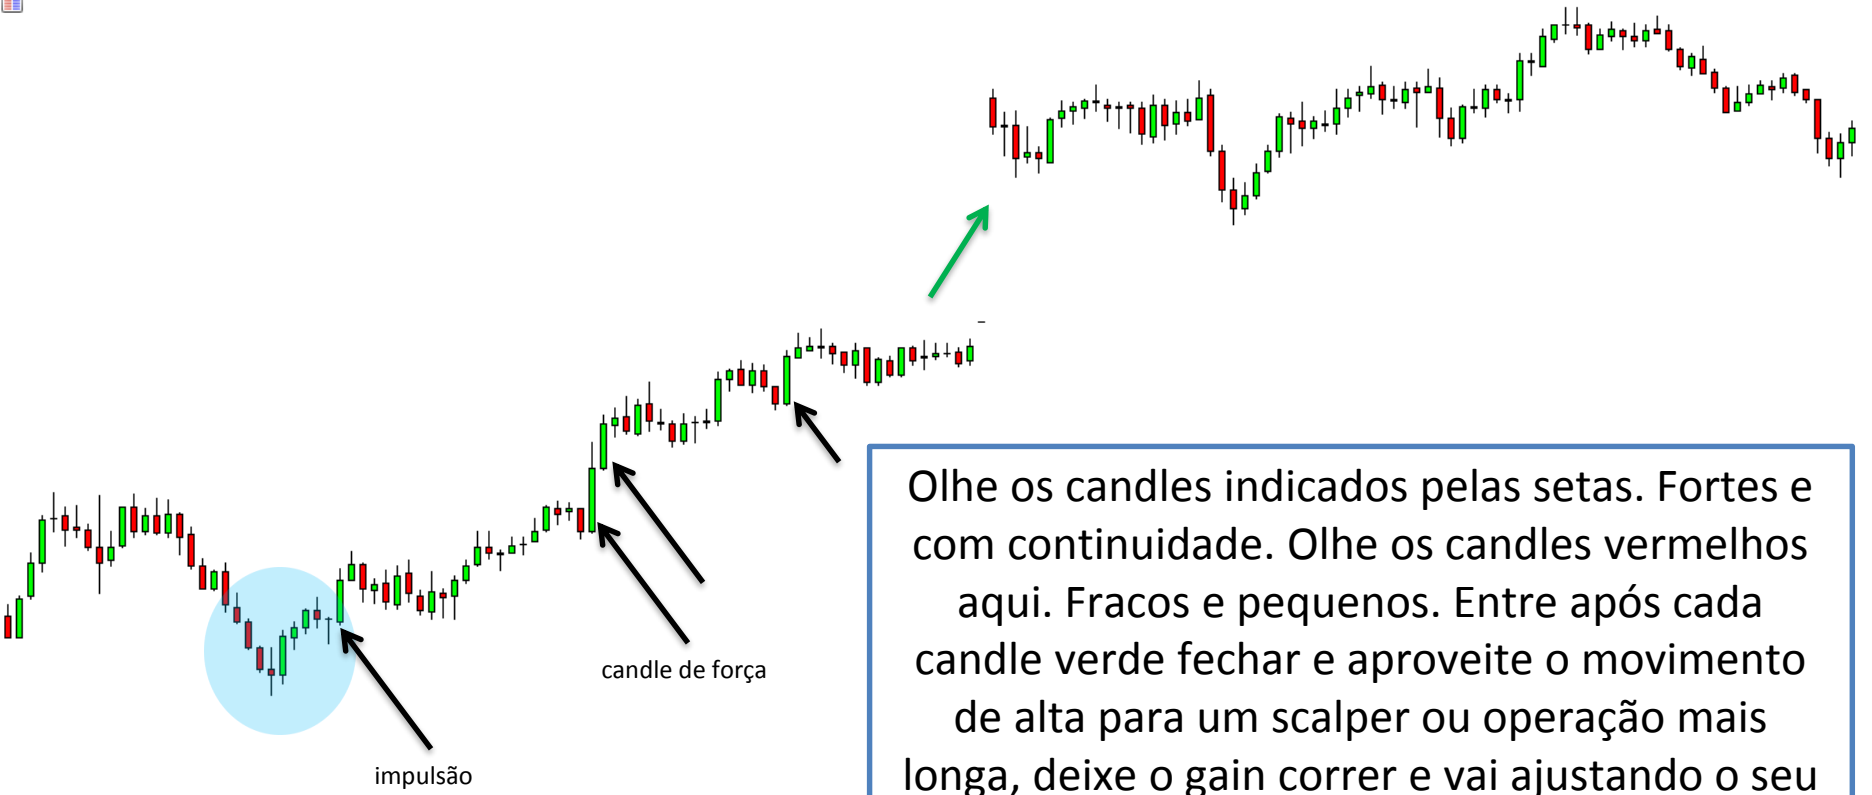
candle de força

impulsão

Olhe os candles indicados pelas setas. Fortes e com continuidade. Olhe os candles vermelhos aqui. Fracos e pequenos. Entre após cada candle verde fechar e aproveite o movimento de alta para um scalper ou operação mais longa, deixe o gain correr e vai ajustando o seu